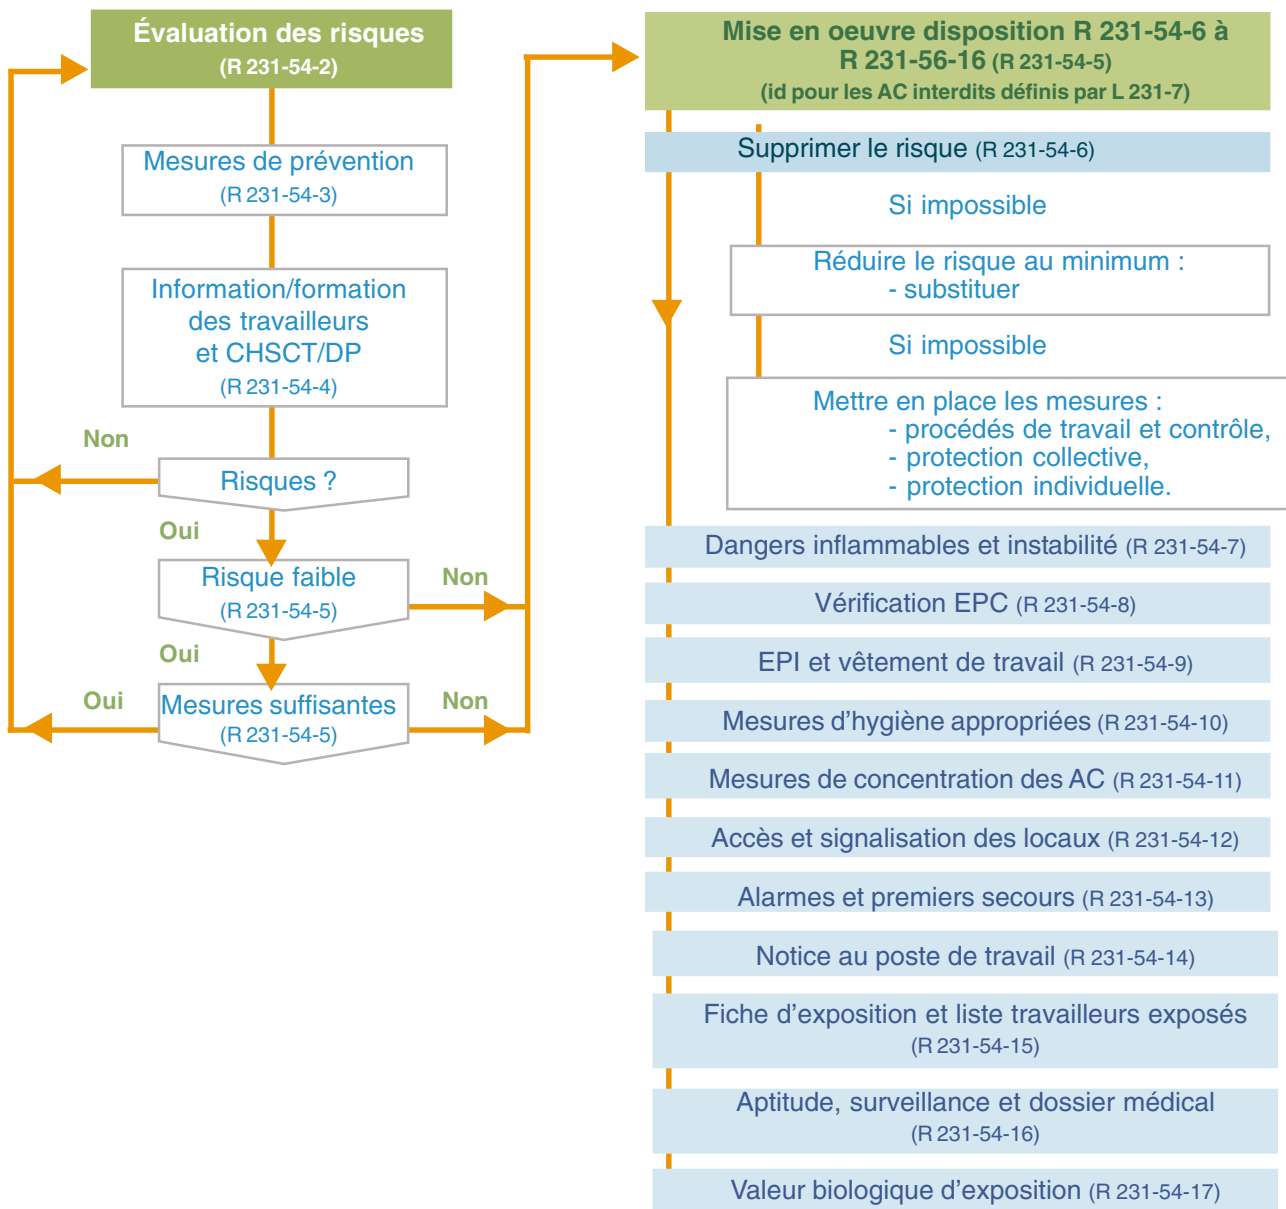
Évaluation des risques
(R 231-54-2)

Mesures de prévention
(R 231-54-3)

Information/formation des travailleurs et CHSCT/DP
(R 231-54-4)

Non

Risques ?

Oui

Risque faible
(R 231-54-5)

Non

Oui

Oui

Mesures suffisantes
(R 231-54-5)

Non

Mise en oeuvre disposition R 231-54-6 à R 231-56-16 (R 231-54-5)
(id pour les AC interdits définis par L 231-7)

Supprimer le risque (R 231-54-6)

Si impossible

Réduire le risque au minimum :
- substituer

Si impossible

Mettre en place les mesures :
- procédés de travail et contrôle,
- protection collective,
- protection individuelle.

Dangers inflammables et instabilité (R 231-54-7)

Vérification EPC (R 231-54-8)

EPI et vêtement de travail (R 231-54-9)

Mesures d’hygiène appropriées (R 231-54-10)

Mesures de concentration des AC (R 231-54-11)

Accès et signalisation des locaux (R 231-54-12)

Alarmes et premiers secours (R 231-54-13)

Notice au poste de travail (R 231-54-14)

Fiche d’exposition et liste travailleurs exposés
(R 231-54-15)

Aptitude, surveillance et dossier médical
(R 231-54-16)

Valeur biologique d’exposition (R 231-54-17)